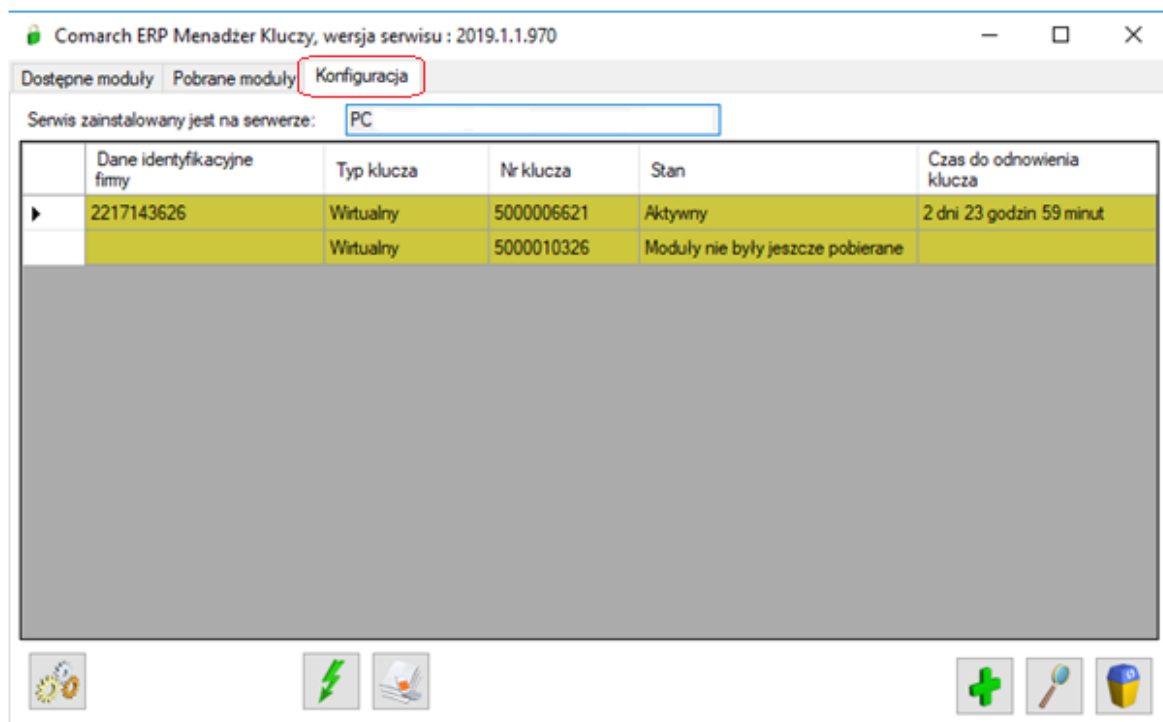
Comarch ERP Menadżer Kluczy, wersja serwisu : 2019.1.1.970

Dostępne moduły | Pobrane moduły | Konfiguracja

Serwis zainstalowany jest na serwerze: PC

| | Dane identyfikacyjne firmy | Typ klucza | Nr klucza | Stan | Czas do odnowienia klucza |
|---|---|---|---|---|---|
| ▶ | 2217143626 | Wirtualny | 5000006621 | Aktywny | 2 dni 23 godzin 59 minut |
| | | Wirtualny | 5000010326 | Moduły nie były jeszcze pobierane | |